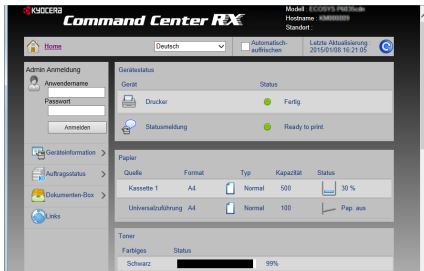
KYOCERA
Command Center RX

Modell : ECOSYS P6035cdn
Hostname : KM00000
Standort :

Home
Deutsch
Automatisch-aktualisieren
Letzte Aktualisierung 2015/01/08 16:21:05

Admin Anmeldung
Anwendername
Passwort
Anmelden

Geräteinformation >
Auftragsstatus >
Dokumenten-Box >
Links

Gerätestatus
| Gerät | Status |
|---|---|
| Drucker | Fertig. |
| Statusmeldung | Ready to print. |

Papier
| Quelle | Format | Typ | Kapazität | Status |
|---|---|---|---|---|
| Kassette 1 | A4 | Normal | 500 | 30 % |
| Universalzuführung | A4 | Normal | 100 | Pap. aus |

Toner
| Farbiges | Status |
|---|---|
| Schwarz | 99% |